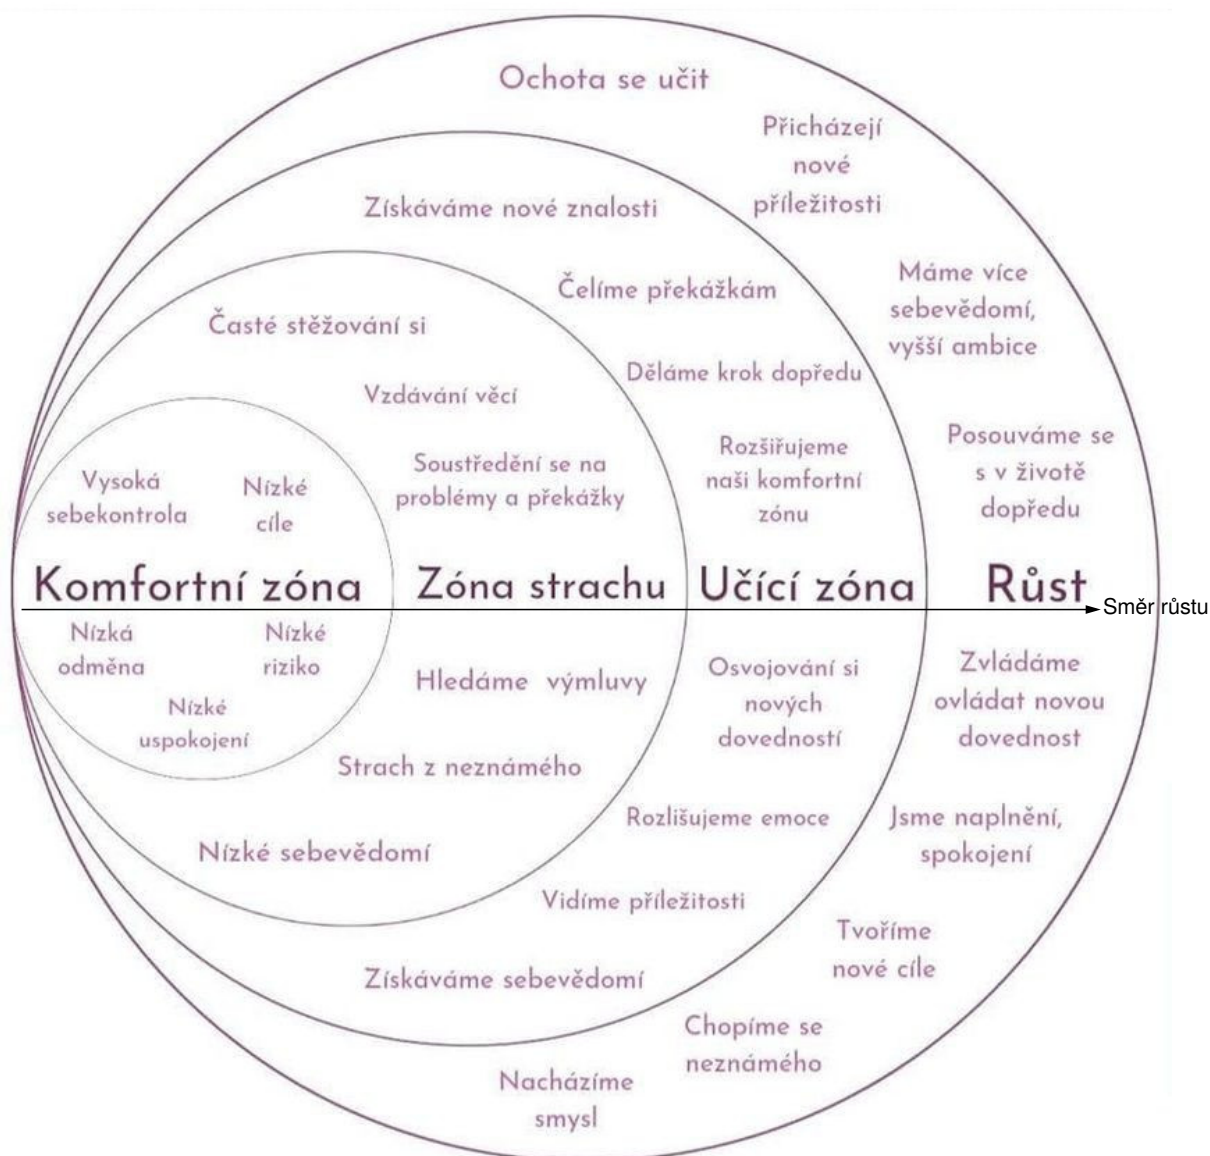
Ochota se učit

Přicházejí nové příležitosti

Získáváme nové znalosti

Máme více sebevědomí, vyšší ambice

Čelíme překážkám

Časté stěžování si

Děláme krok dopředu

Vzdávání věcí

Rozšiřujeme naši komfortní zónu

Posouváme se s v životě dopředu

Soustředění se na problémy a překážky

Vysoká sebekontrola

Nízké cíle

Komfortní zóna

Zóna strachu

Učící zóna

Růst

Směr růstu

Nízká odměna

Nízké riziko

Nízké uspokojení

Hledáme výmluvy

Osvojování si nových dovedností

Zvládáme ovládat novou dovednost

Strach z neznámého

Rozlišujeme emoce

Jsme naplnění, spokojení

Nízké sebevědomí

Vidíme příležitosti

Tvoříme nové cíle

Získáváme sebevědomí

Chopíme se neznámého

Nacházíme smysl